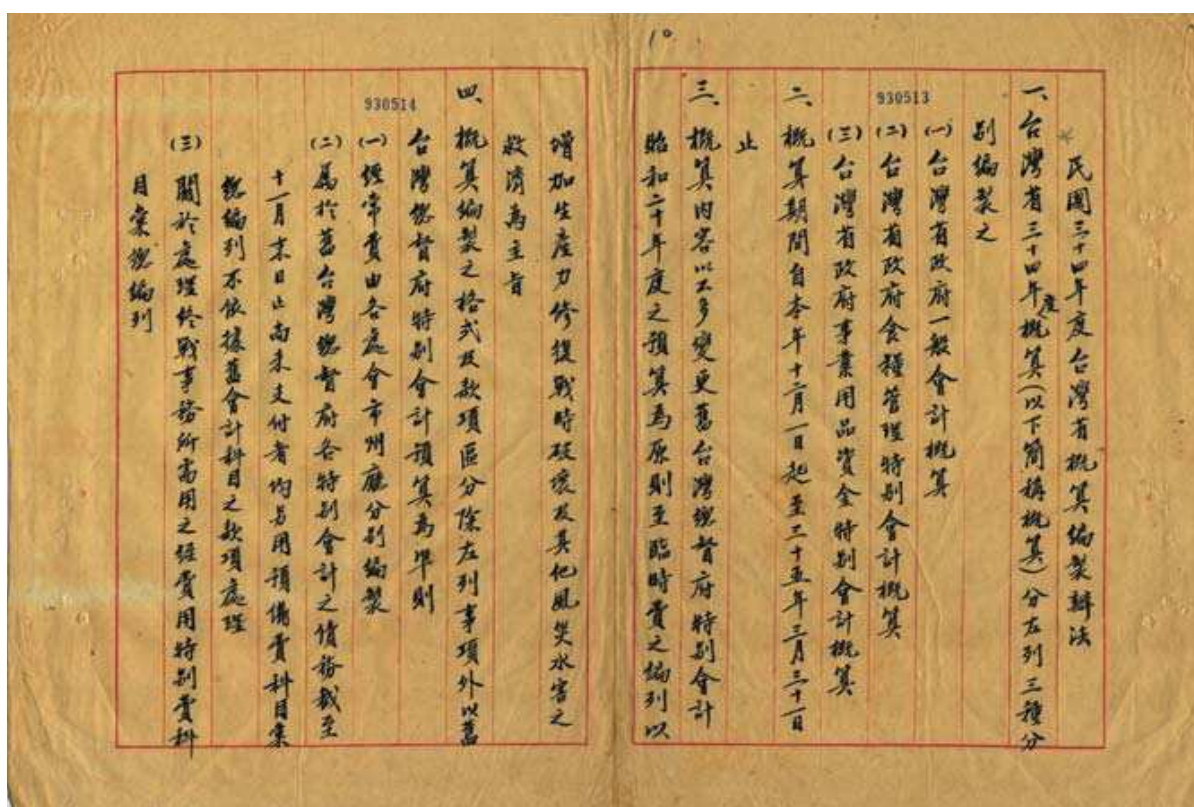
10

930513

民國三十四年度台灣省概算編製辦法

一、台灣省三十四年度概算(以下簡稱概算)分左列三種分別編製之

(一)台灣省政府一般會計概算

(二)台灣省政府食糧管理特別會計概算

(三)台灣省政府事業用品資金特別會計概算

二、概算期間自本年十一月一日起至三十五年三月三十一日止

三、概算因宜以不多變更舊台灣總督府特別會計昭和二十年度之預算為原則並臨時費之編列以

930514

增加生產力修復戰時破壞及其他風災水害之救濟為主旨

四、概算編製之格式及款項區分除左列事項外以舊台灣總督府特別會計預算為準則

(一)經常費由各處會市州廳分別編製

(二)屬於舊台灣總督府各特別會計之債務截至十一月末日止尚未支付者均另用預備費科目集總編列不依據舊會計科目之款項處理

(三)關於處理終戰事務所需用之經費用特別費科目集總編列